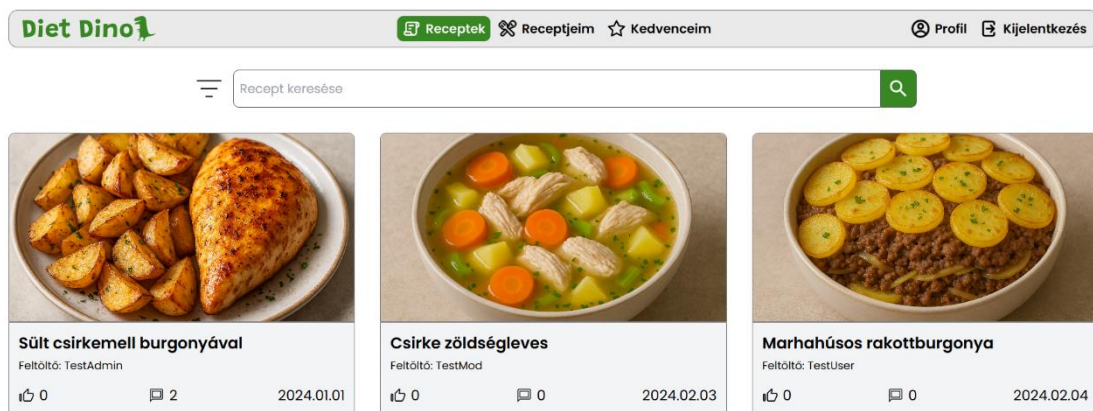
Diet Dino

Receptek Receptjeim Kedvenceim

Profil Kijelentkezés

Recept keresése

Sült csirkemell burgonyával
Feltöltő: TestAdmin
0 2 2024.01.01

Csirke zöldségleves
Feltöltő: TestMod
0 0 2024.02.03

Marhahúsos rakottburgonya
Feltöltő: TestUser
0 0 2024.02.04